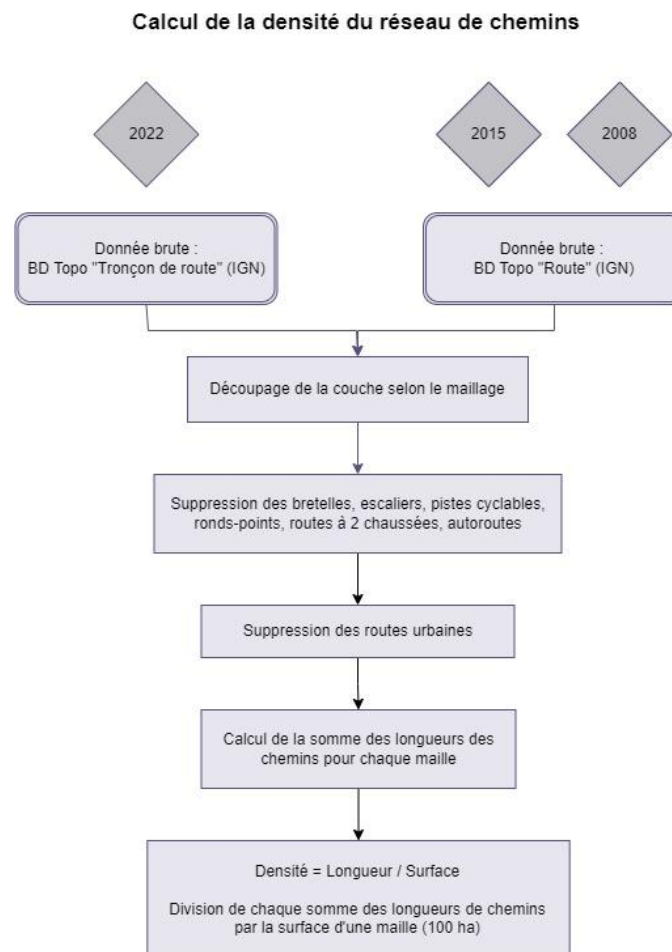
Calcul de la densité du réseau de chemins

2022

2015

2008

Donnée brute :
BD Topo "Tronçon de route" (IGN)

Donnée brute :
BD Topo "Route" (IGN)

Découpage de la couche selon le maillage

Suppression des bretelles, escaliers, pistes cyclables, ronds-points, routes à 2 chaussées, autoroutes

Suppression des routes urbaines

Calcul de la somme des longueurs des chemins pour chaque maille

Densité = Longueur / Surface

Division de chaque somme des longueurs de chemins par la surface d'une maille (100 ha)